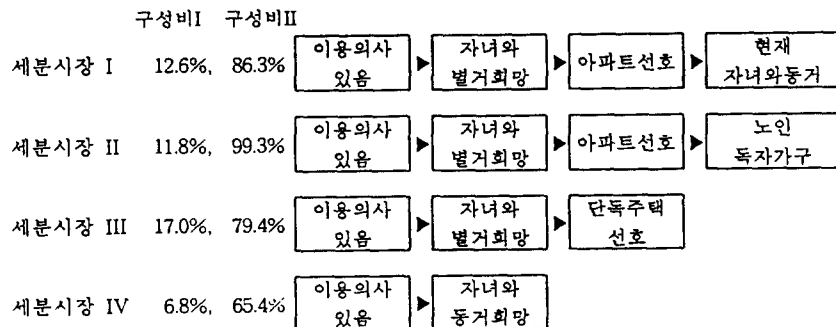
구성비I 구성비II

세분시장 I 12.6%, 86.3% 이용의사 있음 ▶ 자녀와 별거희망 ▶ 아파트선호 ▶ 현재 자녀와동거

세분시장 II 11.8%, 99.3% 이용의사 있음 ▶ 자녀와 별거희망 ▶ 아파트선호 ▶ 노인 독자가구

세분시장 III 17.0%, 79.4% 이용의사 있음 ▶ 자녀와 별거희망 ▶ 단독주택 선호

세분시장 IV 6.8%, 65.4% 이용의사 있음 ▶ 자녀와 동거희망